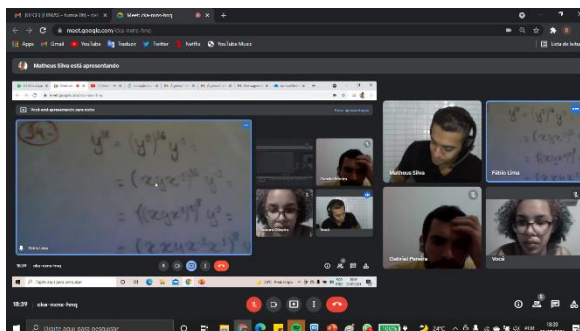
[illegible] (turma 05) - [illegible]
Meet: cku-nsmu-hnq
meet.google.com/cku-nsmu-hnq
Apps Gmail YouTube Traduzir Twitter Netflix YouTube Music
Lista de leitura
Matheus Silva está apresentando
Você está apresentando para todos
Parar apresentação
54
$y^{iv} = (y^{iii})' y^{ii}$
$= (\ldots)$
$= (\ldots)$
$= (\ldots)$
Matheus Silva
Fábio Lima
Gabriel Pereira
Você
18:39 cku-nsmu-hnq
18:39 cku-nsmu-hnq
Digite aqui para pesquisar
24°C
18:39